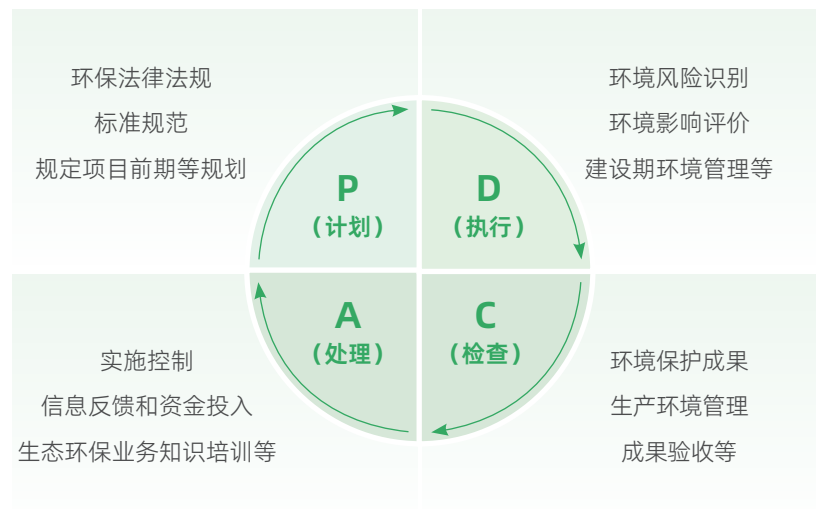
环保法律法规
标准规范
规定项目前期等规划

P
（计划）

D
（执行）

环境风险识别
环境影响评价
建设期环境管理等

实施控制
信息反馈和资金投入
生态环保业务知识培训等

A
（处理）

C
（检查）

环境保护成果
生产环境管理
成果验收等